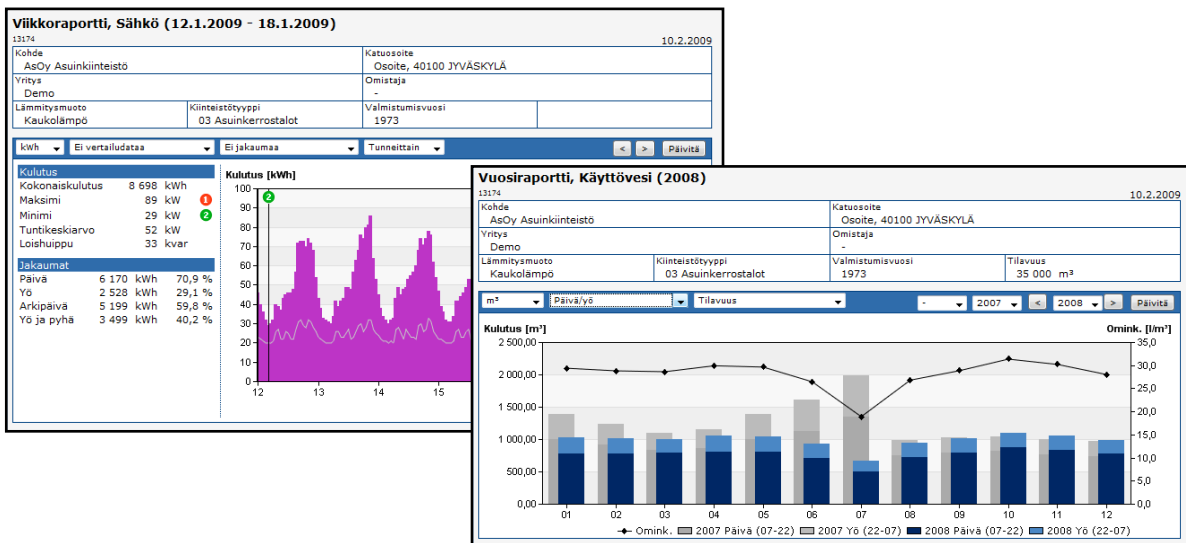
Viikkoraportti, Sähkö (12.1.2009 - 18.1.2009)
13174
10.2.2009

| Kohde | Katuosoite |
|---|---|
| AsOy Asuinkiinteistö | Osoite, 40100 JYVÄSKYLÄ |
| Yritys | Omistaja |
| Demo | - |

| Lämmitysmuoto | Kiinteistötyyppi | Valmistumisvuosi |
|---|---|---|
| Kaukolämpö | 03 Asuinkerrostalot | 1973 |

kWh | Ei vertailudataa | Ei jakaumaa | Tunneittain | < | > | Päivitä

Kulutus

| | | |
|---|---|---|
| Kokonaiskulutus | 8 698 | kWh |
| Maksimi | 89 | kW |
| Minimi | 29 | kW |
| Tuntikeskiarvo | 52 | kW |
| Loishuippu | 33 | kvar |

Jakaumat

| | | | |
|---|---|---|---|
| Päivä | 6 170 | kWh | 70,9 % |
| Yö | 2 528 | kWh | 29,1 % |
| Arkipäivä | 5 199 | kWh | 59,8 % |
| Yö ja pyhä | 3 499 | kWh | 40,2 % |

Kulutus [kWh]
100
90
80
70
60
50
40
30
20
10
0
12
13
14
15

Vuosiraportti, Käyttövesi (2008)
13174
10.2.2009

| Kohde | Katuosoite |
|---|---|
| AsOy Asuinkiinteistö | Osoite, 40100 JYVÄSKYLÄ |
| Yritys | Omistaja |
| Demo | - |

| Lämmitysmuoto | Kiinteistötyyppi | Valmistumisvuosi | Tilavuus |
|---|---|---|---|
| Kaukolämpö | 03 Asuinkerrostalot | 1973 | 35 000 m³ |

m³ | Päivä/yö | Tilavuus | - | 2007 | < | 2008 | > | Päivitä

Kulutus [m³]
Omink. [l/m³]
2 500,00
2 000,00
1 500,00
1 000,00
500,00
0,00
35,0
30,0
25,0
20,0
15,0
10,0
5,0
0,0
01 02 03 04 05 06 07 08 09 10 11 12
Omink. 2007 Päivä (07-22) 2007 Yö (22-07) 2008 Päivä (07-22) 2008 Yö (22-07)